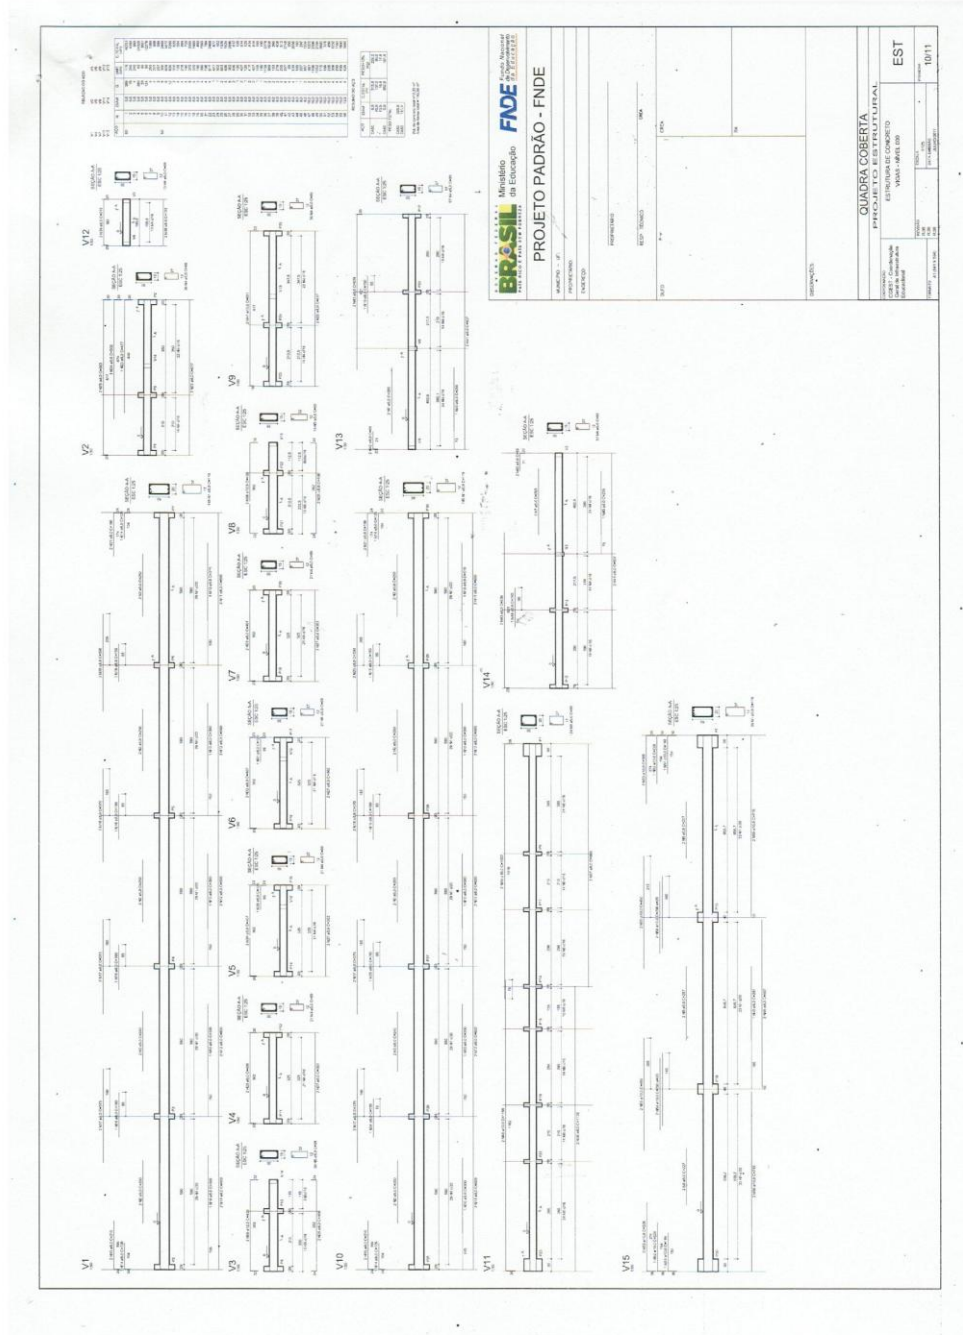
BRASIL
Ministério da Educação
FNDE Fundo Nacional de Desenvolvimento da Educação
PROJETO PADRÃO - FNDE
MUNICÍPIO - UF
PROPRIETÁRIO
ENDEREÇO
PROPRIETÁRIO
RESP. TÉCNICO
OBSERVAÇÕES
QUADRA COBERTA
PROJETO ESTRUTURAL
ESTRUTURA DE CONCRETO
VIGAS - NÍVEL 000
EST
10/11
V1
V2
V3
V4
V5
V6
V7
V8
V9
V10
V11
V12
V13
V14
V15
SEÇÃO A-A
ESC 1/25
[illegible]